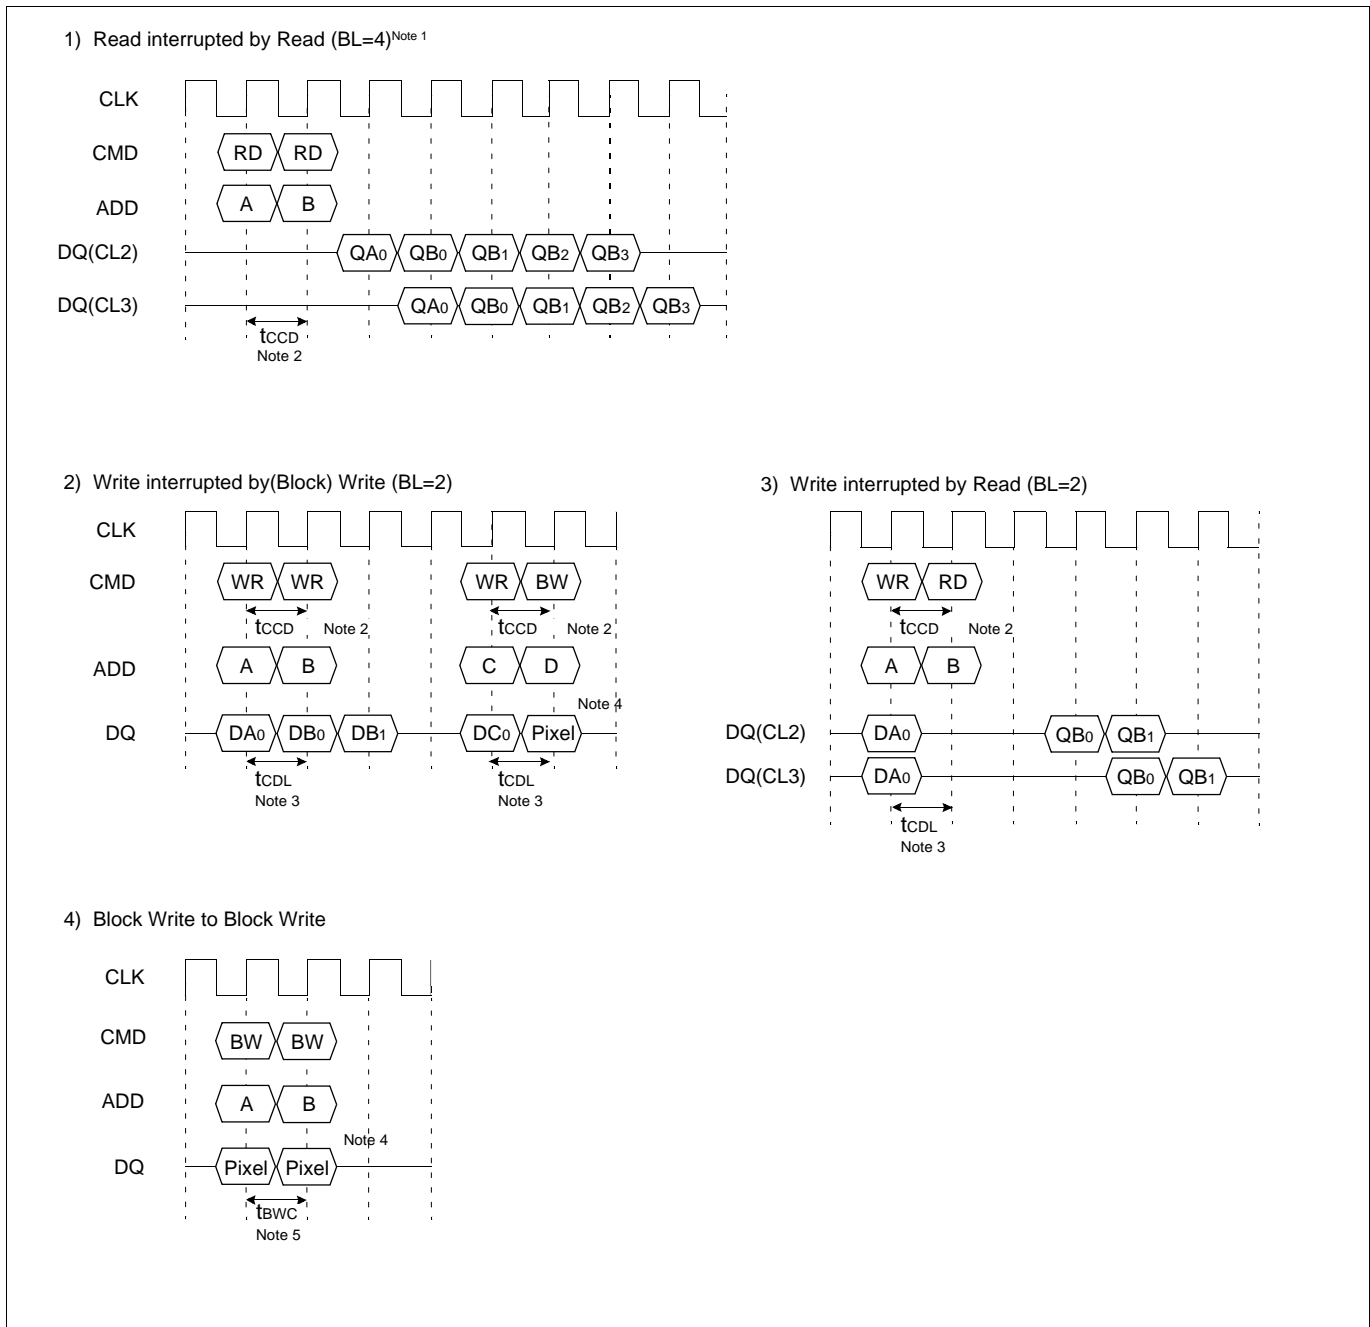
1) Read interrupted by Read (BL=4)$^{\text{Note 1}}$

CLK

CMD RD RD

ADD A B

DQ(CL2) QA$_0$ QB$_0$ QB$_1$ QB$_2$ QB$_3$

DQ(CL3) QA$_0$ QB$_0$ QB$_1$ QB$_2$ QB$_3$

t$_{CCD}$
Note 2

2) Write interrupted by(Block) Write (BL=2)

CLK

CMD WR WR WR BW

t$_{CCD}$ Note 2 t$_{CCD}$ Note 2

ADD A B C D

Note 4

DQ DA$_0$ DB$_0$ DB$_1$ DC$_0$ Pixel

t$_{CDL}$
Note 3
t$_{CDL}$
Note 3

3) Write interrupted by Read (BL=2)

CLK

CMD WR RD

t$_{CCD}$ Note 2

ADD A B

DQ(CL2) DA$_0$ QB$_0$ QB$_1$

DQ(CL3) DA$_0$ QB$_0$ QB$_1$

t$_{CDL}$
Note 3

4) Block Write to Block Write

CLK

CMD BW BW

ADD A B

Note 4

DQ Pixel Pixel

t$_{BWC}$
Note 5